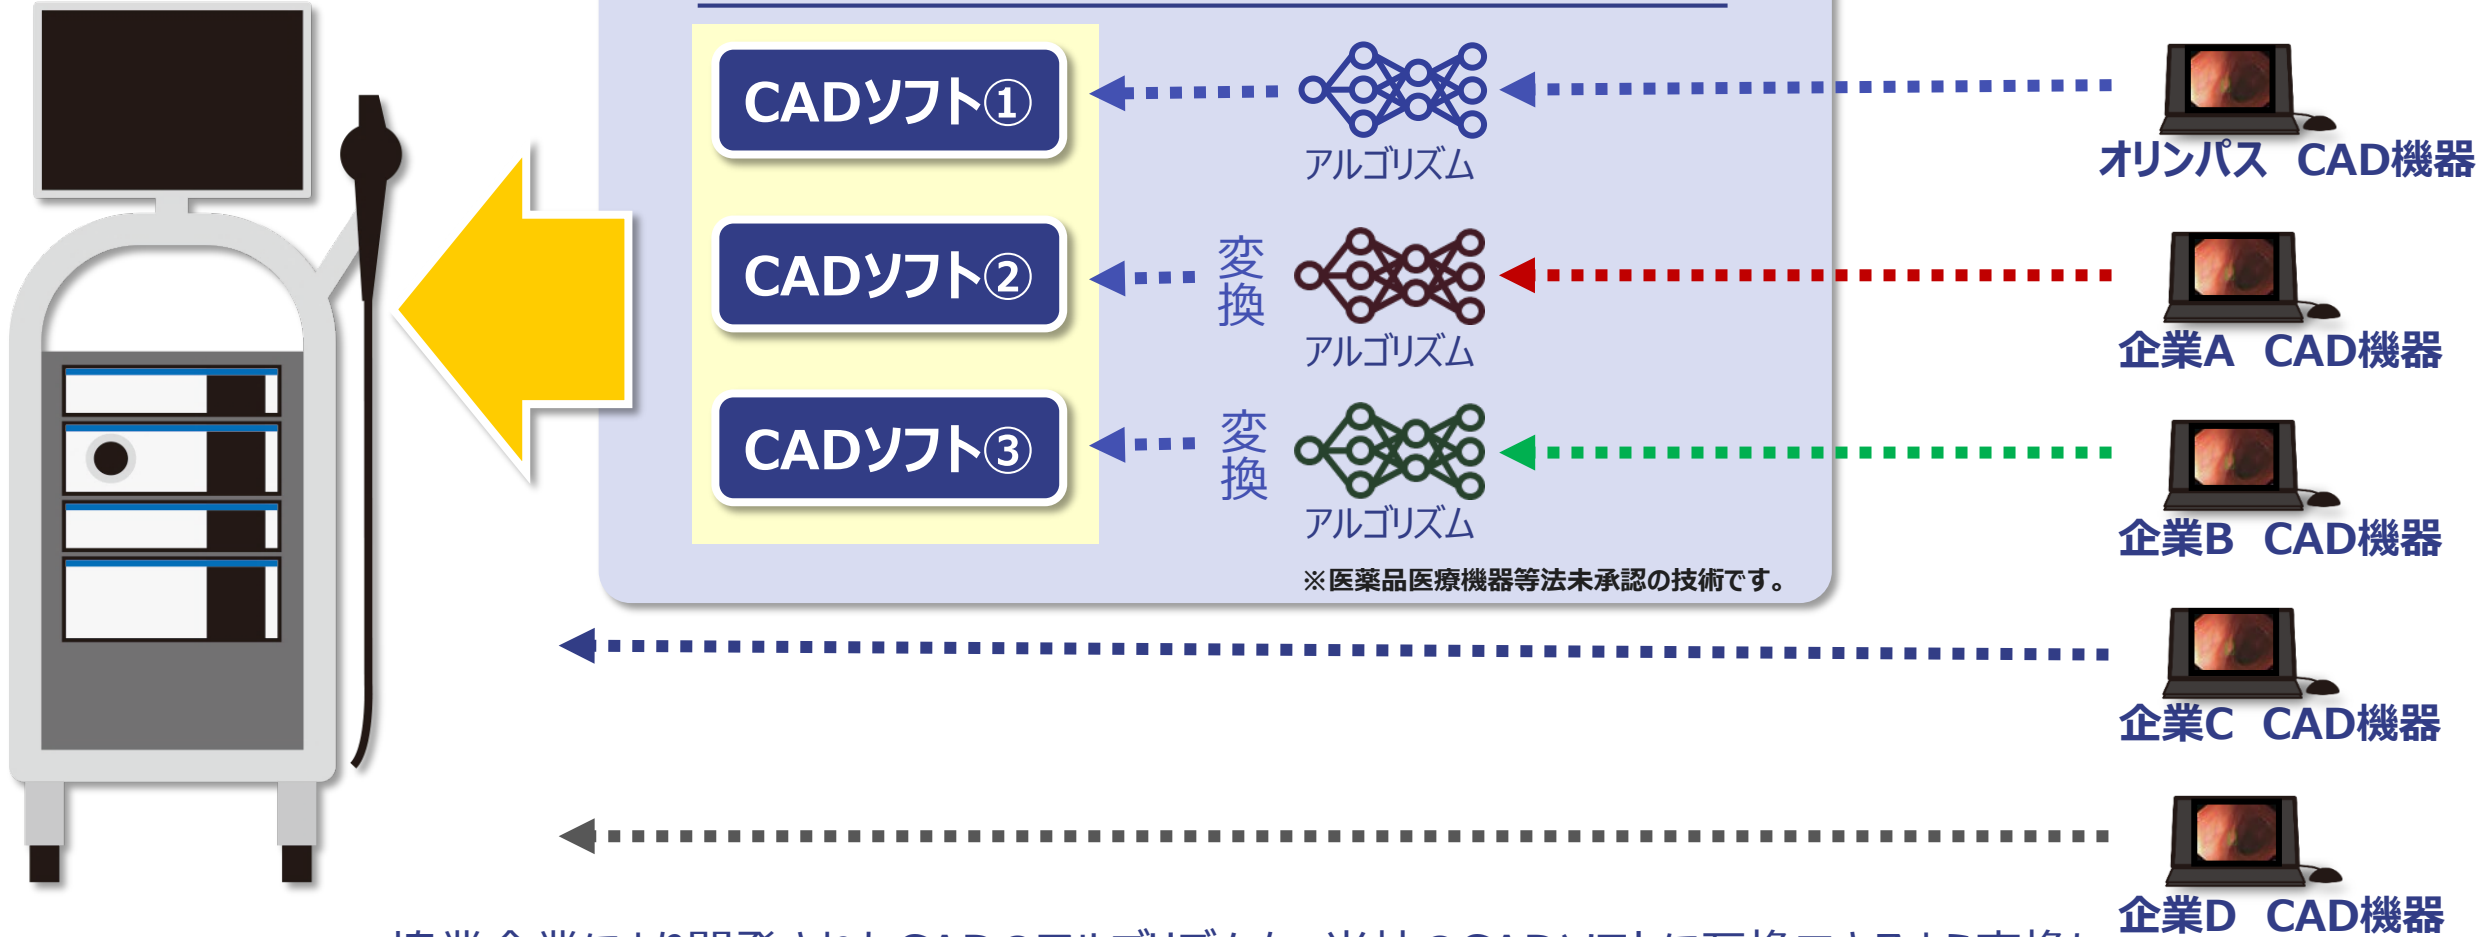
CADソフト①

CADソフト②

CADソフト③

アルゴリズム

変換

アルゴリズム

変換

アルゴリズム

※医薬品医療機器等法未承認の技術です。

オリンパス CAD機器

企業A CAD機器

企業B CAD機器

企業C CAD機器

企業D CAD機器

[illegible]